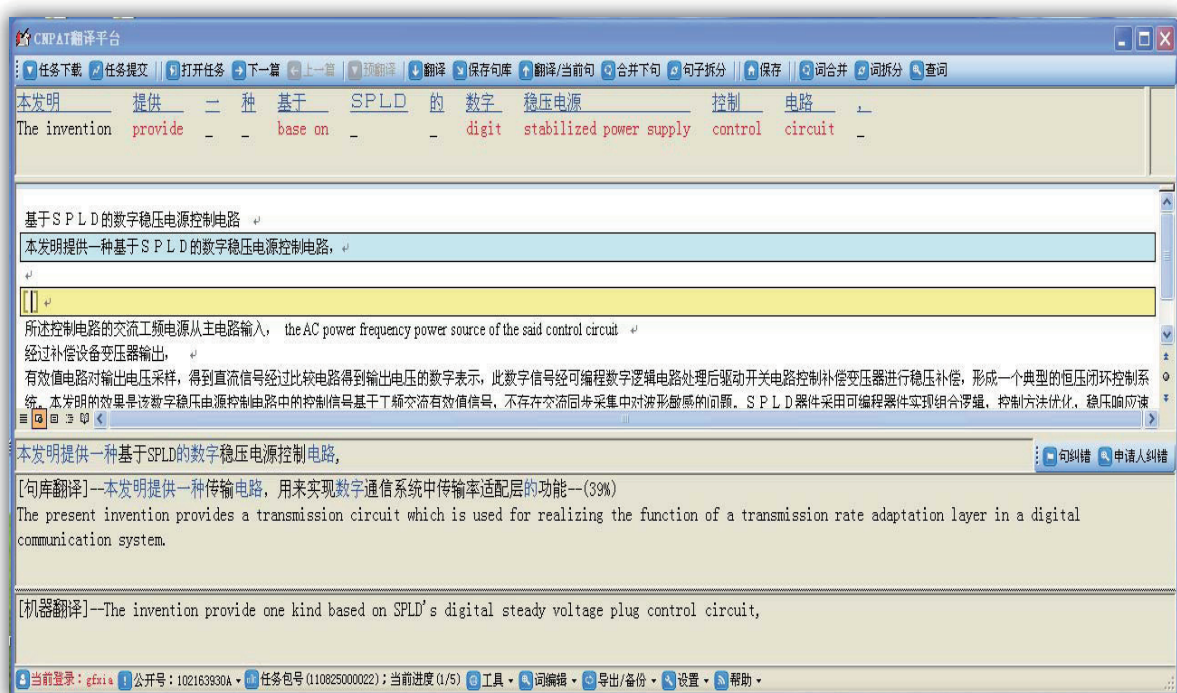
CNPAT翻译平台

任务下载 任务提交 打开任务 下一篇 上一篇 预翻译 翻译 保存句库 翻译/当前句 合并下句 句子拆分 保存 词合并 词拆分 查词

| 本发明 | 提供 | 一 | 种 | 基于 | SPLD | 的 | 数字 | 稳压电源 | 控制 | 电路 | ， |
|---|---|---|---|---|---|---|---|---|---|---|---|
| The invention | provide | _ | _ | base on | _ | _ | digit | stabilized power supply | control | circuit | _ |

基于ＳＰＬＤ的数字稳压电源控制电路

本发明提供一种基于ＳＰＬＤ的数字稳压电源控制电路，

所述控制电路的交流工频电源从主电路输入， the AC power frequency power source of the said control circuit

经过补偿设备变压器输出，

有效值电路对输出电压采样，得到直流信号经过比较电路得到输出电压的数字表示，此数字信号经可编程数字逻辑电路处理后驱动开关电路控制补偿变压器进行稳压补偿，形成一个典型的恒压闭环控制系统。本发明的效果是该数字稳压电源控制电路中的控制信号基于工频交流有效值信号，不存在交流同步采集中对波形敏感的问题。ＳＰＬＤ器件采用可编程器件实现组合逻辑，控制方法优化，稳压响应速

本发明提供一种基于SPLD的数字稳压电源控制电路，

句纠错 申请人纠错

[句库翻译]--本发明提供一种传输电路，用来实现数字通信系统中传输率适配层的功能--(39%)
The present invention provides a transmission circuit which is used for realizing the function of a transmission rate adaptation layer in a digital communication system.

[机器翻译]--The invention provide one kind based on SPLD's digital steady voltage plug control circuit,

当前登录：gfxia 公开号：102163930A 任务包号(110825000022)；当前进度(1/5) 工具 词编辑 导出/备份 设置 帮助